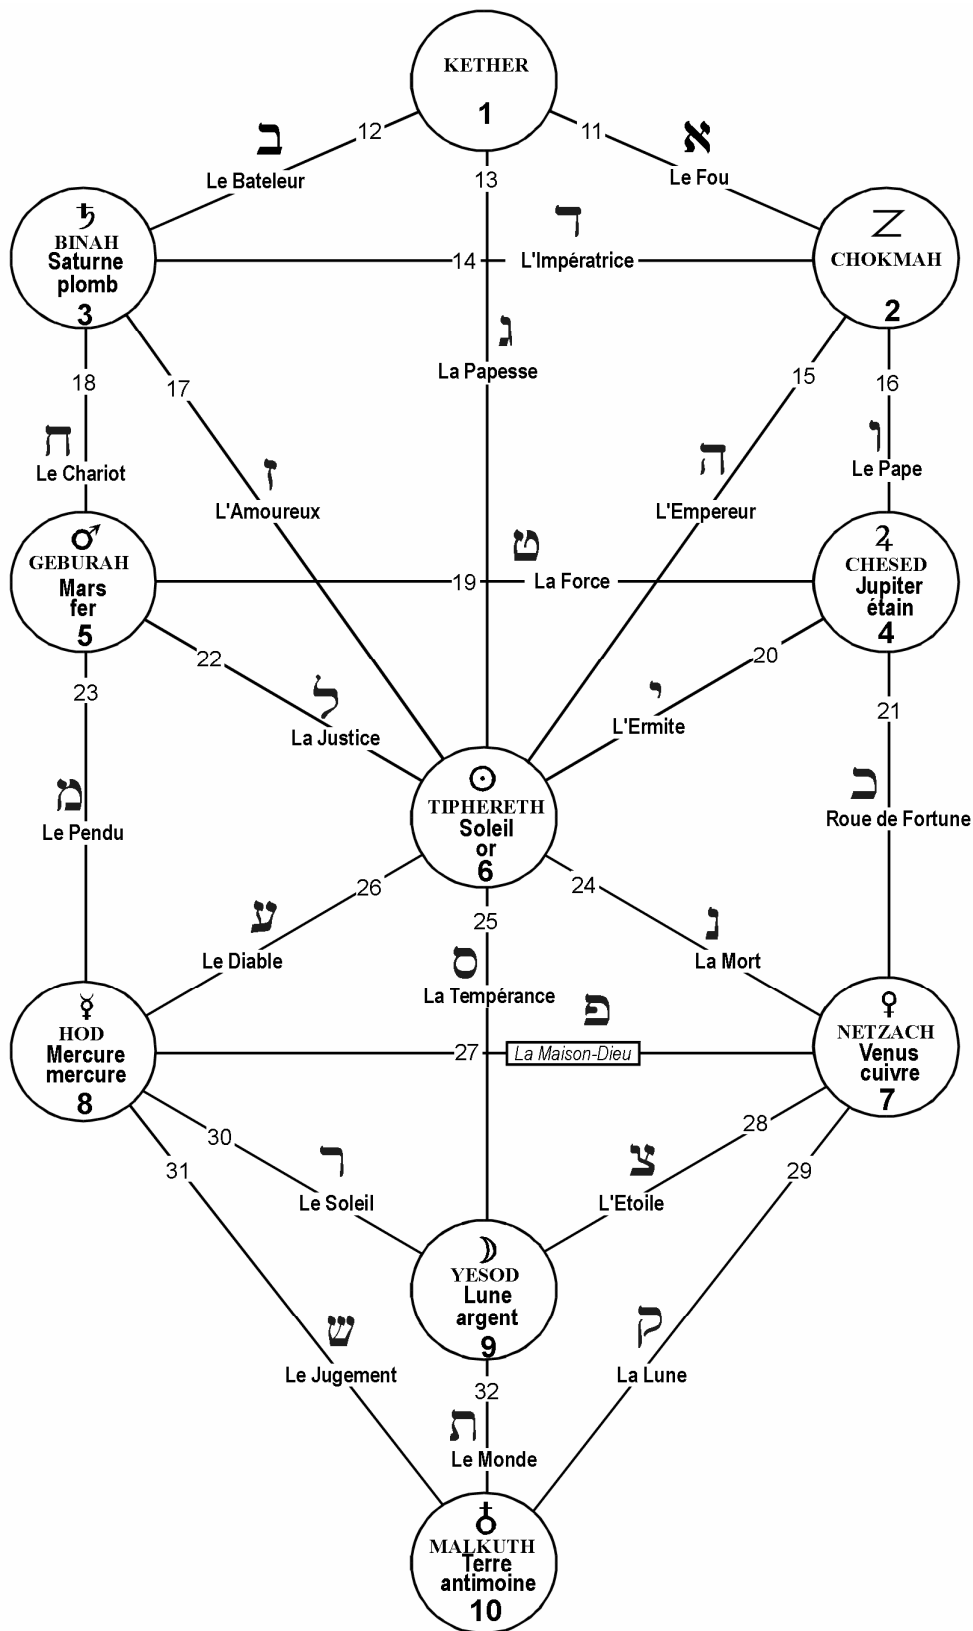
KETHER
1

ב 12 Le Bateleur
11 א Le Fou
13

♄ BINAH Saturne plomb 3
14 ד L'Impératrice
Z CHOKMAH 2

ג La Papesse
18 ח Le Chariot
17 ז L'Amoureux
15 ה L'Empereur
16 ו Le Pape

♂ GEBURAH Mars fer 5
19 ט La Force
♃ CHESED Jupiter étain 4

22 ל La Justice
20 י L'Ermite
23 מ Le Pendu
21 כ Roue de Fortune

☉ TIPHERETH Soleil or 6

26 ע Le Diable
25 ס La Tempérance
24 נ La Mort

☿ HOD Mercure mercure 8
27 פ La Maison-Dieu
♀ NETZACH Venus cuivre 7

30 ר Le Soleil
31 ש Le Jugement
28 צ L'Etoile
29 ק La Lune

☽ YESOD Lune argent 9

32 ת Le Monde

MALKUTH Terre antimoine 10